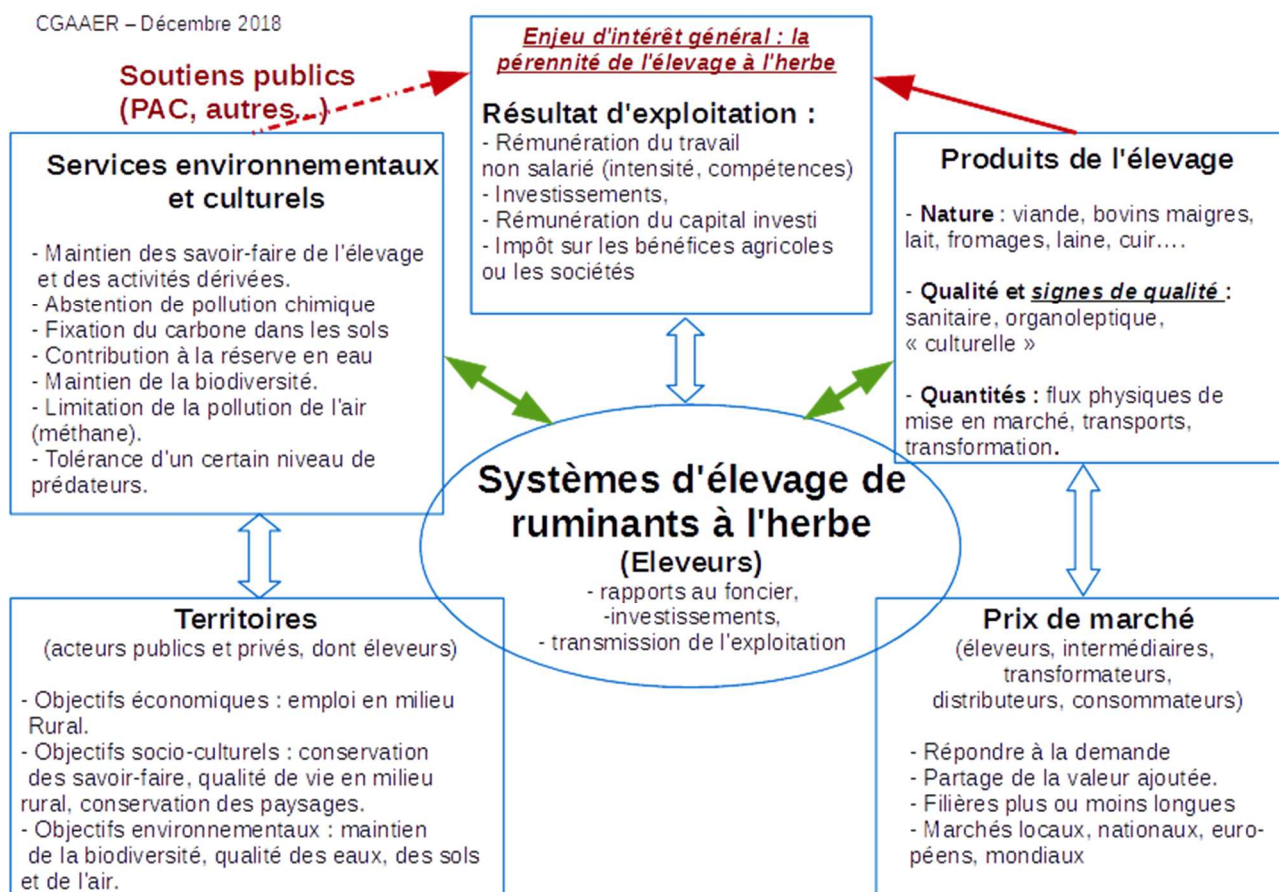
CGAAER – Décembre 2018

Soutiens publics (PAC, autres...)

Enjeu d'intérêt général : la pérennité de l'élevage à l'herbe

Résultat d'exploitation :
- Rémunération du travail non salarié (intensité, compétences)
- Investissements,
- Rémunération du capital investi
- Impôt sur les bénéfices agricoles ou les sociétés

Services environnementaux et culturels

- Maintien des savoir-faire de l'élevage et des activités dérivées.
- Abstention de pollution chimique
- Fixation du carbone dans les sols
- Contribution à la réserve en eau
- Maintien de la biodiversité.
- Limitation de la pollution de l'air (méthane).
- Tolérance d'un certain niveau de prédateurs.

Produits de l'élevage

- Nature : viande, bovins maigres, lait, fromages, laine, cuir….

- Qualité et signes de qualité : sanitaire, organoleptique, « culturelle »

- Quantités : flux physiques de mise en marché, transports, transformation.

Systèmes d'élevage de ruminants à l'herbe
(Eleveurs)
- rapports au foncier,
-investissements,
- transmission de l'exploitation

Territoires
(acteurs publics et privés, dont éleveurs)

- Objectifs économiques : emploi en milieu Rural.
- Objectifs socio-culturels : conservation des savoir-faire, qualité de vie en milieu rural, conservation des paysages.
- Objectifs environnementaux : maintien de la biodiversité, qualité des eaux, des sols et de l'air.

Prix de marché
(éleveurs, intermédiaires, transformateurs, distributeurs, consommateurs)

- Répondre à la demande
- Partage de la valeur ajoutée.
- Filières plus ou moins longues
- Marchés locaux, nationaux, européens, mondiaux